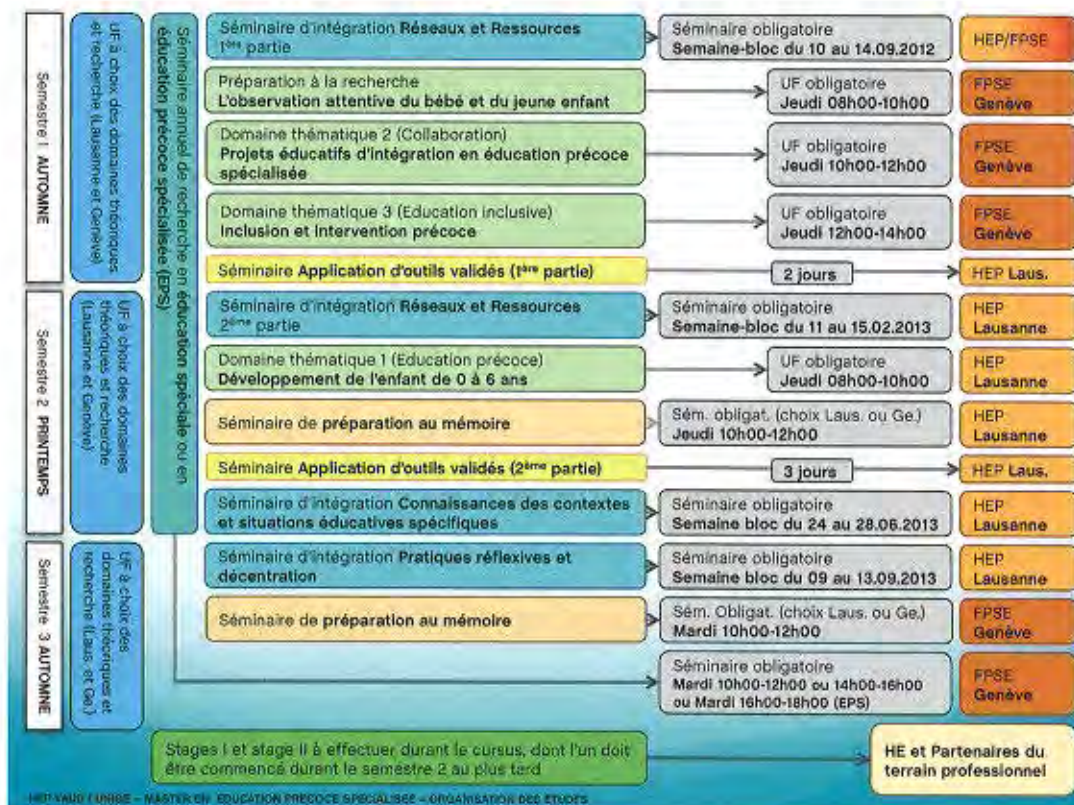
Semestre 1 AUTOMNE

UF à choix des domaines théoriques et recherche (Lausanne et Genève)

Semestre 2 PRINTEMPS

UF à choix des domaines théoriques et recherche (Lausanne et Genève)

Semestre 3 AUTOMNE

UF à choix des domaines théoriques et recherche (Laus. et Ge.)

Séminaire annuel de recherche en éducation spéciale ou en éducation précoce spécialisée (EPS)

Séminaire d'intégration Réseaux et Ressources 1ère partie | Séminaire obligatoire Semaine-bloc du 10 au 14.09.2012 | HEP/FPSE

Préparation à la recherche L'observation attentive du bébé et du jeune enfant | UF obligatoire Jeudi 08h00-10h00 | FPSE Genève

Domaine thématique 2 (Collaboration) Projets éducatifs d'intégration en éducation précoce spécialisée | UF obligatoire Jeudi 10h00-12h00 | FPSE Genève

Domaine thématique 3 (Education inclusive) Inclusion et intervention précoce | UF obligatoire Jeudi 12h00-14h00 | FPSE Genève

Séminaire Application d'outils validés (1ère partie) | 2 jours | HEP Laus.

Séminaire d'intégration Réseaux et Ressources 2ème partie | Séminaire obligatoire Semaine-bloc du 11 au 15.02.2013 | HEP Lausanne

Domaine thématique 1 (Education précoce) Développement de l'enfant de 0 à 6 ans | UF obligatoire Jeudi 08h00-10h00 | HEP Lausanne

Séminaire de préparation au mémoire | Sém. obligat. (choix Laus. ou Ge.) Jeudi 10h00-12h00 | HEP Lausanne

Séminaire Application d'outils validés (2ème partie) | 3 jours | HEP Laus.

Séminaire d'intégration Connaissances des contextes et situations éducatives spécifiques | Séminaire obligatoire Semaine bloc du 24 au 28.06.2013 | HEP Lausanne

Séminaire d'intégration Pratiques réflexives et décentration | Séminaire obligatoire Semaine bloc du 09 au 13.09.2013 | HEP Lausanne

Séminaire de préparation au mémoire | Sém. Obligat. (choix Laus. ou Ge.) Mardi 10h00-12h00 | FPSE Genève

Séminaire obligatoire Mardi 10h00-12h00 ou 14h00-16h00 ou Mardi 16h00-18h00 (EPS) | FPSE Genève

Stages I et stage II à effectuer durant le cursus, dont l'un doit être commencé durant le semestre 2 au plus tard | HE et Partenaires du terrain professionnel

HEP VAUD / UNIGE – MASTER EN EDUCATION PRECOCE SPECIALISEE – ORGANISATION DES ETUDES